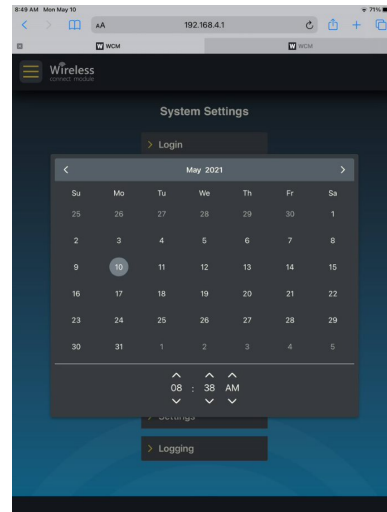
8:49 AM Mon May 10

71%

AA

192.168.4.1

WCM

WCM

Wireless
connect module

System Settings

> Login

<

May 2021

>

| Su | Mo | Tu | We | Th | Fr | Sa |
|---|---|---|---|---|---|---|
| 25 | 26 | 27 | 28 | 29 | 30 | 1 |
| 2 | 3 | 4 | 5 | 6 | 7 | 8 |
| 9 | 10 | 11 | 12 | 13 | 14 | 15 |
| 16 | 17 | 18 | 19 | 20 | 21 | 22 |
| 23 | 24 | 25 | 26 | 27 | 28 | 29 |
| 30 | 31 | 1 | 2 | 3 | 4 | 5 |

08 : 38 AM

> Settings

> Logging